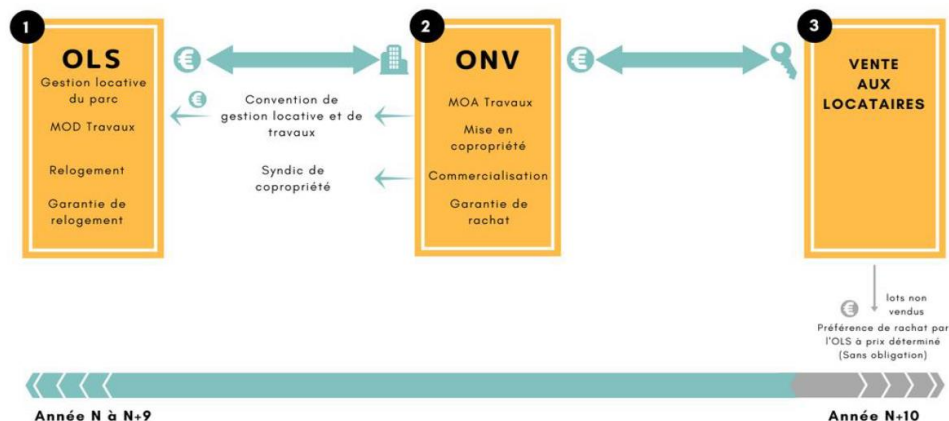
1

OLS

Gestion locative du parc

MOD Travaux

Relogement

Garantie de relogement

Convention de gestion locative et de travaux

Syndic de copropriété

2

ONV

MOA Travaux

Mise en copropriété

Commercialisation

Garantie de rachat

3

VENTE AUX LOCATAIRES

lots non vendus

Préférence de rachat par l'OLS à prix déterminé (Sans obligation)

Année N à N+9

Année N+10